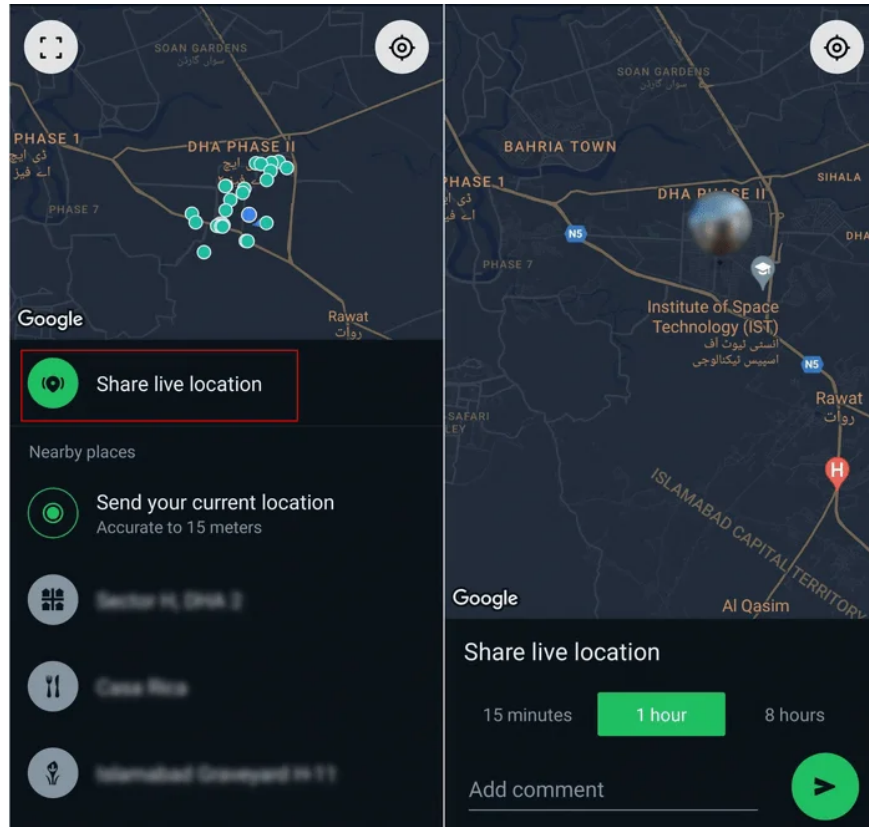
SOAN GARDENS
سوان گارڈن
PHASE 1
ڈی ایچ اے فیز
DHA PHASE II
ایچ
PHASE 7
Google
Rawat
رواٹ

Share live location

Nearby places

Send your current location
Accurate to 15 meters

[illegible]

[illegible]

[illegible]

SOAN GARDENS
سوان گارڈن
BAHRIA TOWN
PHASE 1
ڈی ایچ اے فیز
DHA PHASE II
SIHALA
DHA
N5
PHASE 7
Institute of Space Technology (IST)
انسٹی ٹیوٹ آف اسپیس ٹیکنالوجی
N5
Rawat
رواٹ
SAFARI
LEY
ISLAMABAD CAPITAL TERRITORY
Google
Al Qasim

Share live location

15 minutes
1 hour
8 hours

Add comment